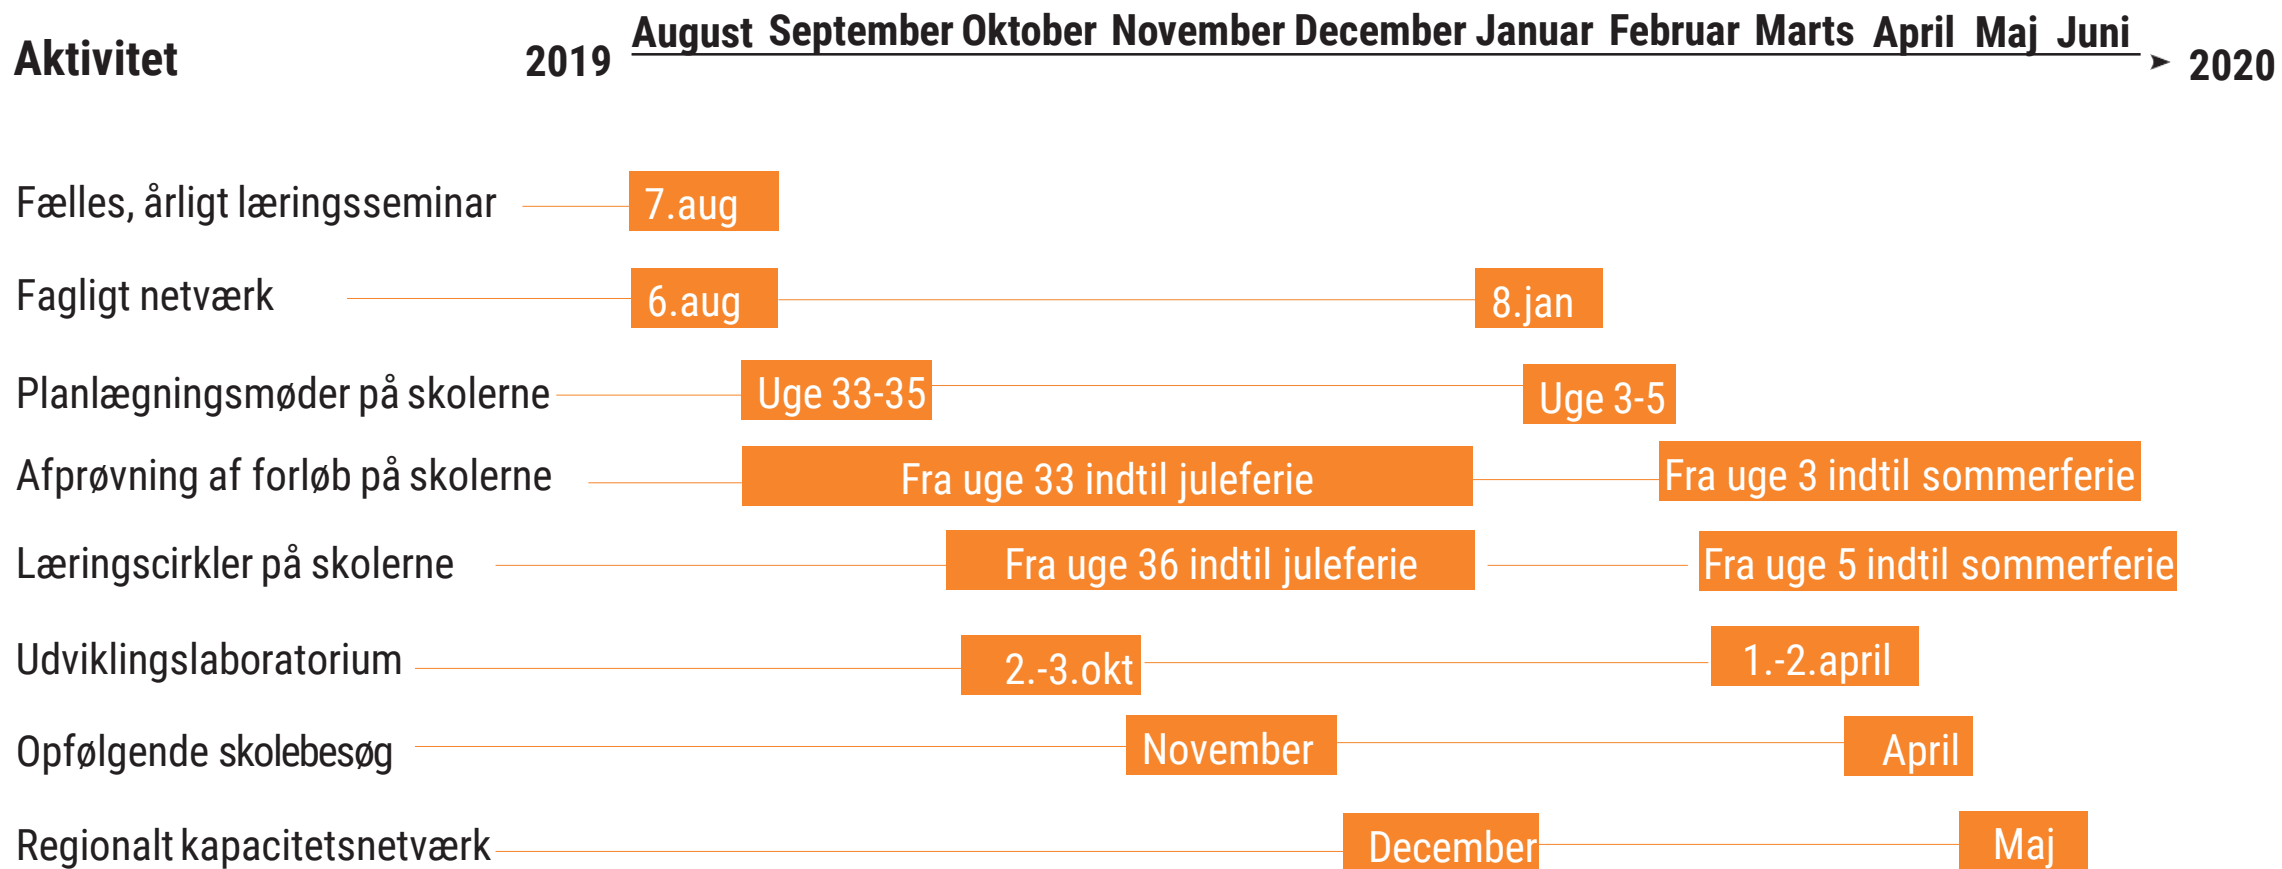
Aktivitet

2019 August September Oktober November December Januar Februar Marts April Maj Juni 2020

Fælles, årligt læringsseminar 7.aug

Fagligt netværk 6.aug 8.jan

Planlægningsmøder på skolerne Uge 33-35 Uge 3-5

Afprøvning af forløb på skolerne Fra uge 33 indtil juleferie Fra uge 3 indtil sommerferie

Læringscirkler på skolerne Fra uge 36 indtil juleferie Fra uge 5 indtil sommerferie

Udviklingslaboratorium 2.-3.okt 1.-2.april

Opfølgende skolebesøg November April

Regionalt kapacitetsnetværk December Maj